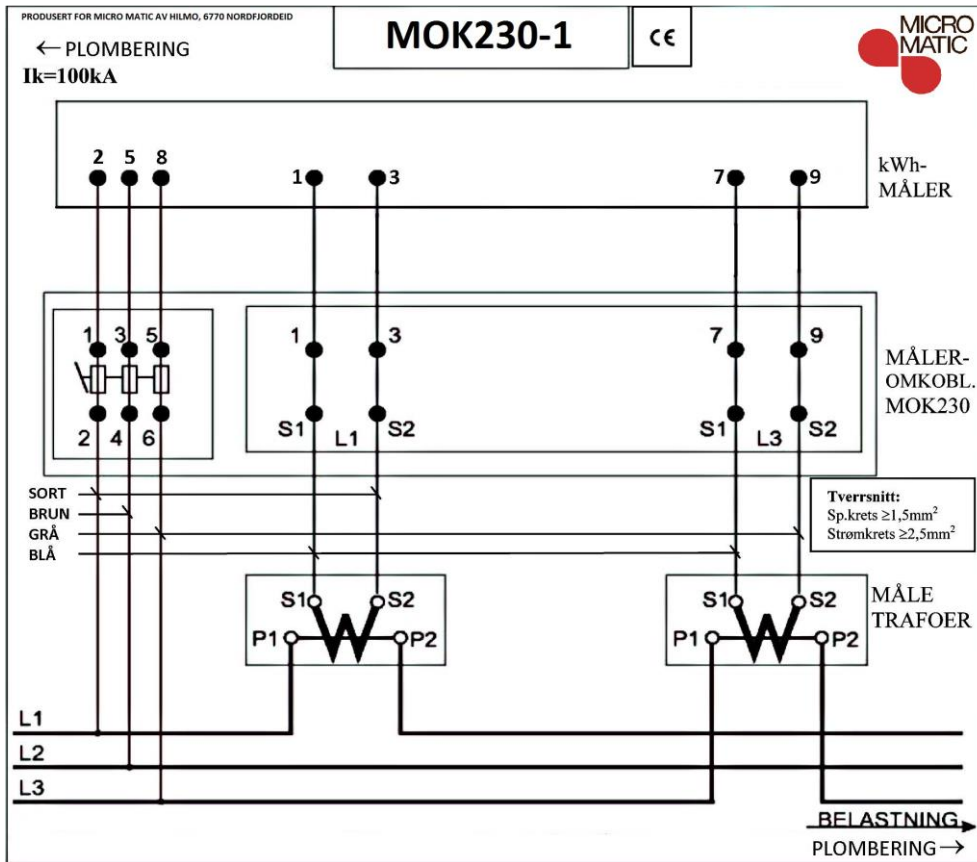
PRODUSERT FOR MICRO MATIC AV HILMO, 6770 NORDFJORDEID

MOK230-1

CE

MICRO MATIC

← PLOMBERING
Ik=100kA

2 5 8

1 3

7 9

kWh-MÅLER

1 3 5

2 4 6

1 3

S1 L1 S2

7 9

S1 L3 S2

MÅLER-OMKOBL. MOK230

SORT
BRUN
GRÅ
BLÅ

Tverrsnitt:
Sp.krets ≥1,5mm$^2$
Strømkrets ≥2,5mm$^2$

S1 S2
P1 P2

S1 S2
P1 P2

MÅLE TRAFOER

L1
L2
L3

BELASTNING
PLOMBERING →